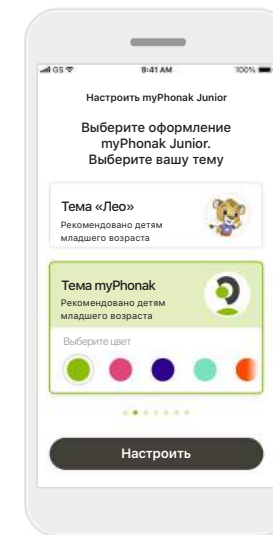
GS
9:41 AM
100%

Настроить myPhonak Junior

Выберите оформление myPhonak Junior. Выберите вашу тему

Тема «Лео»
Рекомендовано детям младшего возраста

Тема myPhonak
Рекомендовано детям младшего возраста

Выберите цвет

Настроить